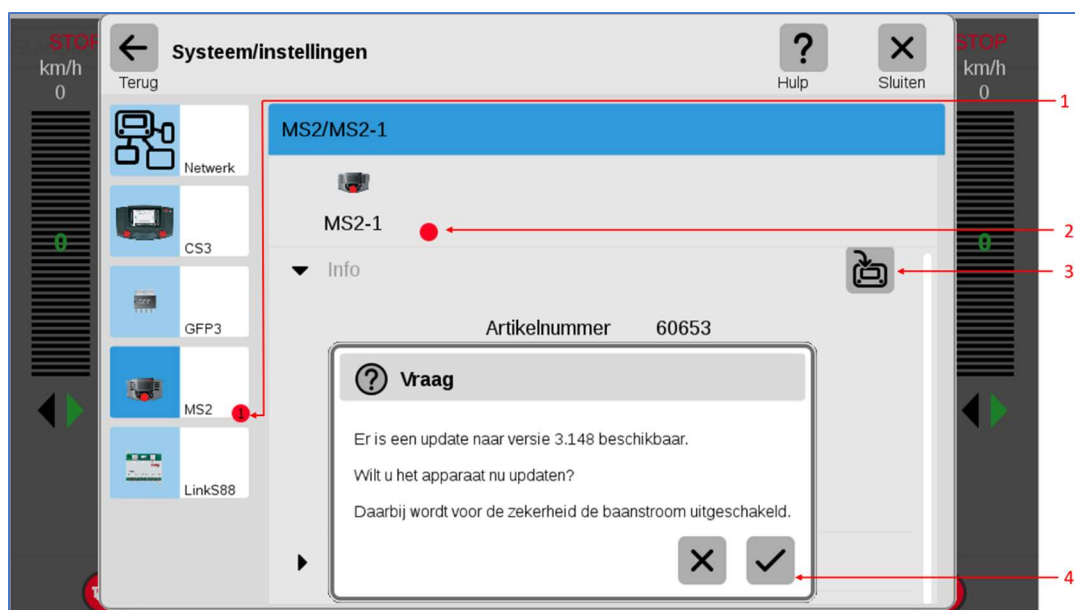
STOP
km/h
0

Terug
Systeem/instellingen
Hulp
Sluiten

STOP
km/h
0

Netwerk
CS3
GFP3
MS2
1
LinkS88

MS2/MS2-1
MS2-1
Info
Artikelnummer 60653

Vraag
Er is een update naar versie 3.148 beschikbaar.
Wilt u het apparaat nu updaten?
Daarbij wordt voor de zekerheid de baanstroom uitgeschakeld.

0
0

1
2
3
4